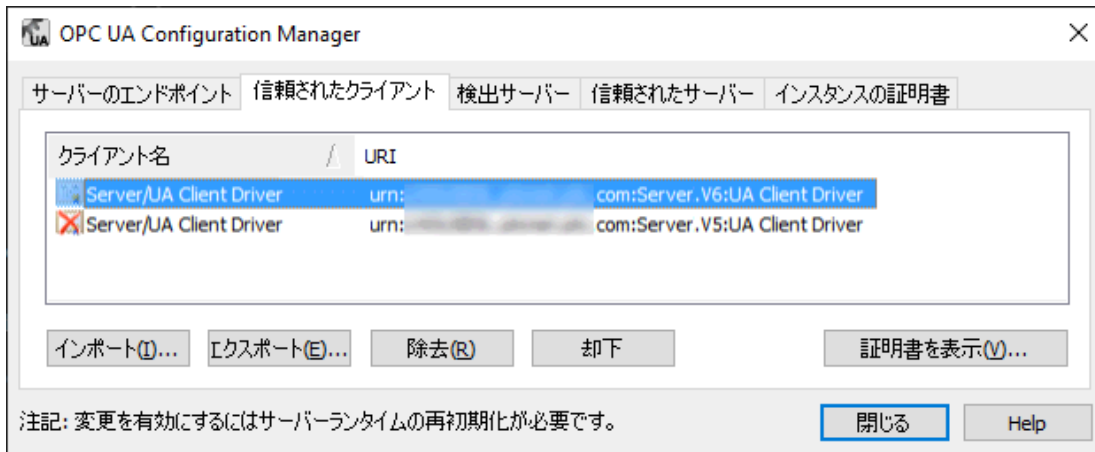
OPC UA Configuration Manager

サーバーのエンドポイント | 信頼されたクライアント | 検出サーバー | 信頼されたサーバー | インスタンスの証明書

| クライアント名 | URI |
|---|---|
| Server/UA Client Driver | urn:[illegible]com:Server.V6:UA Client Driver |
| Server/UA Client Driver | urn:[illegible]com:Server.V5:UA Client Driver |

インポート(I)... エクスポート(E)... 除去(R) 却下 証明書を表示(V)...

注記: 変更を有効にするにはサーバーランタイムの再初期化が必要です。 閉じる Help